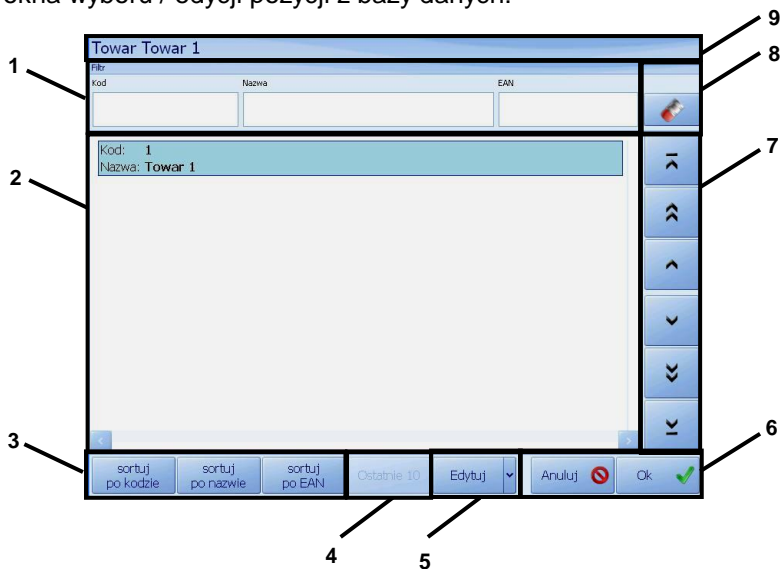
okna wyboru / edycji pozycji z bazy danych.

Towar Towar 1

Filtr

Kod

Nazwa

EAN

Kod: 1
Nazwa: Towar 1

sortuj po kodzie

sortuj po nazwie

sortuj po EAN

Ostatnie 10

Edytuj

Anuluj

Ok

1

2

3

4

5

6

7

8

9